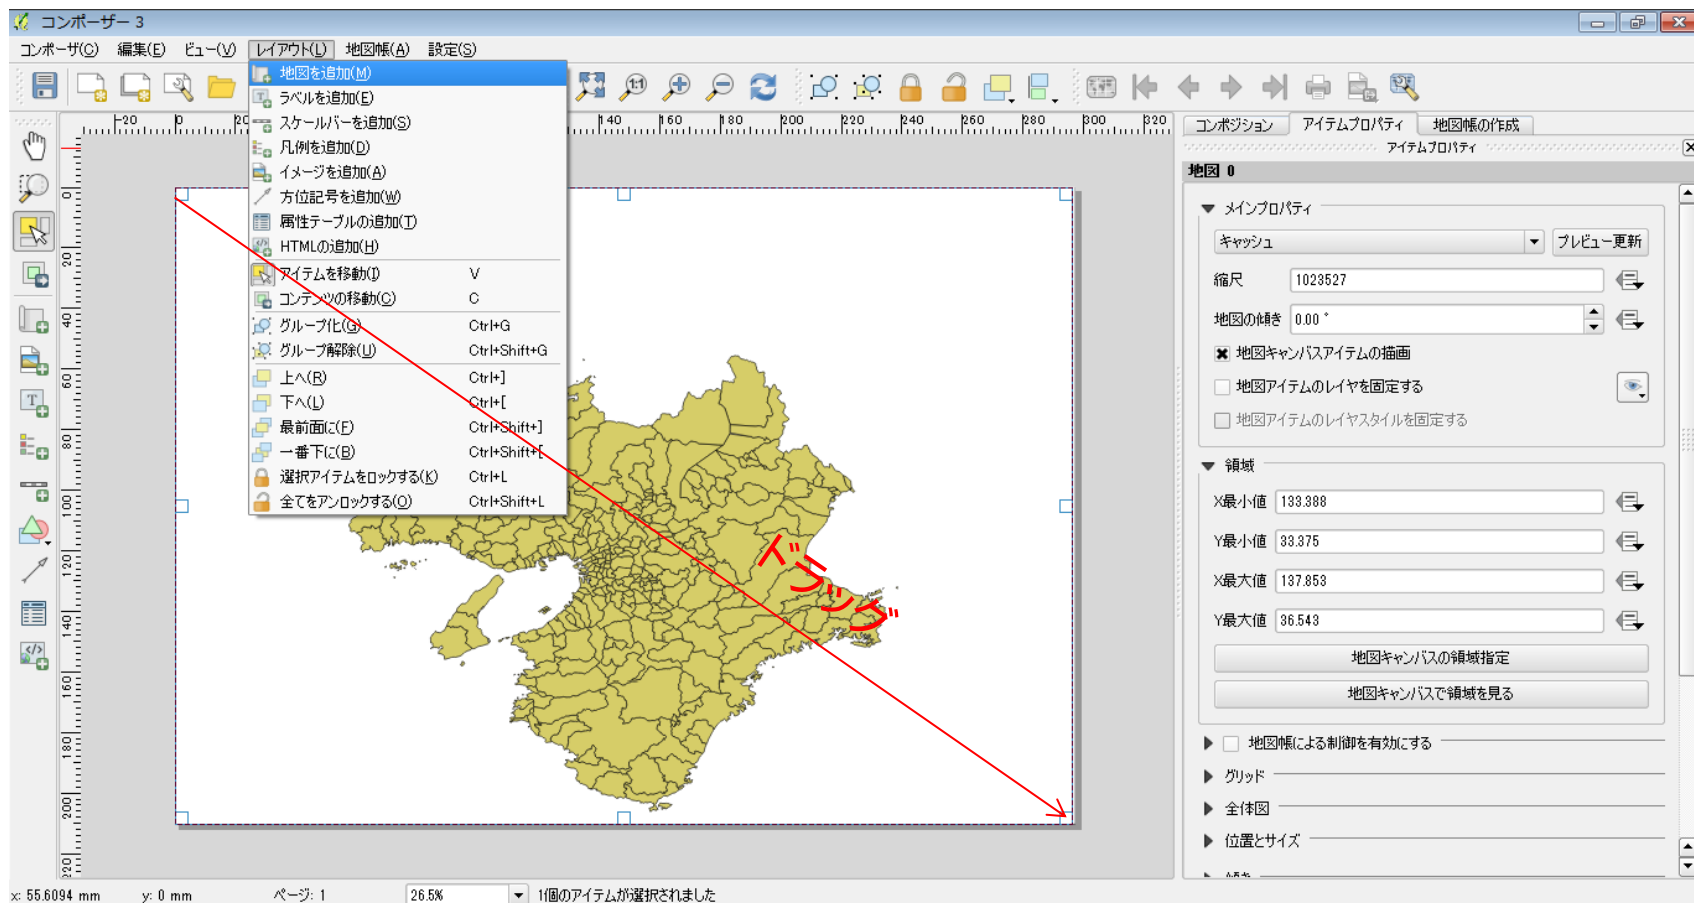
コンポーザー 3

コンポーザ(C) 編集(E) ビュー(V) レイアウト(L) 地図帳(A) 設定(S)

地図を追加(M)
ラベルを追加(E)
スケールバーを追加(S)
凡例を追加(D)
イメージを追加(A)
方位記号を追加(W)
属性テーブルの追加(T)
HTMLの追加(H)
アイテムを移動(I) V
コンテンツの移動(C) C
グループ化(G) Ctrl+G
グループ解除(U) Ctrl+Shift+G
上へ(R) Ctrl+]
下へ(L) Ctrl+[
最前面に(F) Ctrl+Shift+]
一番下に(B) Ctrl+Shift+[
選択アイテムをロックする(K) Ctrl+L
全てをアンロックする(O) Ctrl+Shift+L

20 140 160 180 200 220 240 260 280 300 320
0 20 40 60 80 100 120 140 160 180 200 220

ドラッグ

コンポジション アイテムプロパティ 地図帳の作成
アイテムプロパティ
地図 0
メインプロパティ
キャッシュ
プレビュー更新
縮尺 1023527
地図の傾き 0.00 °
地図キャンバスアイテムの描画
地図アイテムのレイヤを固定する
地図アイテムのレイヤスタイルを固定する
領域
X最小値 133.388
Y最小値 33.375
X最大値 137.853
Y最大値 36.543
地図キャンバスの領域指定
地図キャンバスで領域を見る
地図帳による制御を有効にする
グリッド
全体図
位置とサイズ

x: 55.6094 mm y: 0 mm ページ: 1 26.5% 1個のアイテムが選択されました